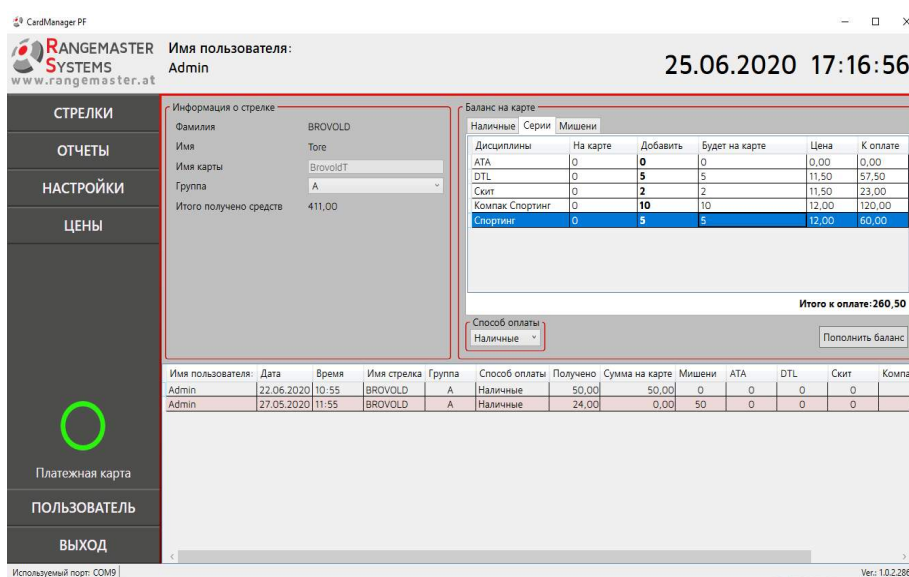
CardManager PF

RANGEMASTER SYSTEMS
www.rangemaster.at

Имя пользователя:
Admin

25.06.2020 17:16:56

СТРЕЛКИ
ОТЧЕТЫ
НАСТРОЙКИ
ЦЕНЫ

Информация о стрелке

Фамилия BROVOLD
Имя Tore
Имя карты BrovoldT
Группа A
Итого получено средств 411,00

Баланс на карте

Наличные Серии Мишени

| Дисциплины | На карте | Добавить | Будет на карте | Цена | К оплате |
|---|---|---|---|---|---|
| ATA | 0 | 0 | 0 | 0,00 | 0,00 |
| DTL | 0 | 5 | 5 | 11,50 | 57,50 |
| Скит | 0 | 2 | 2 | 11,50 | 23,00 |
| Компак Спортинг | 0 | 10 | 10 | 12,00 | 120,00 |
| Спортинг | 0 | 5 | 5 | 12,00 | 60,00 |

Итого к оплате: 260,50

Способ оплаты
Наличные

Пополнить баланс

| Имя пользователя | Дата | Время | Имя стрелка | Группа | Способ оплаты | Получено | Сумма на карте | Мишени | ATA | DTL | Скит | Компа |
|---|---|---|---|---|---|---|---|---|---|---|---|---|
| Admin | 22.06.2020 | 10:55 | BROVOLD | A | Наличные | 50,00 | 50,00 | 0 | 0 | 0 | 0 | |
| Admin | 27.05.2020 | 11:55 | BROVOLD | A | Наличные | 24,00 | 0,00 | 50 | 0 | 0 | 0 | |

Платежная карта

ПОЛЬЗОВАТЕЛЬ
ВЫХОД

Используемый порт: COM9

Ver.: 1.0.2.28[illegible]